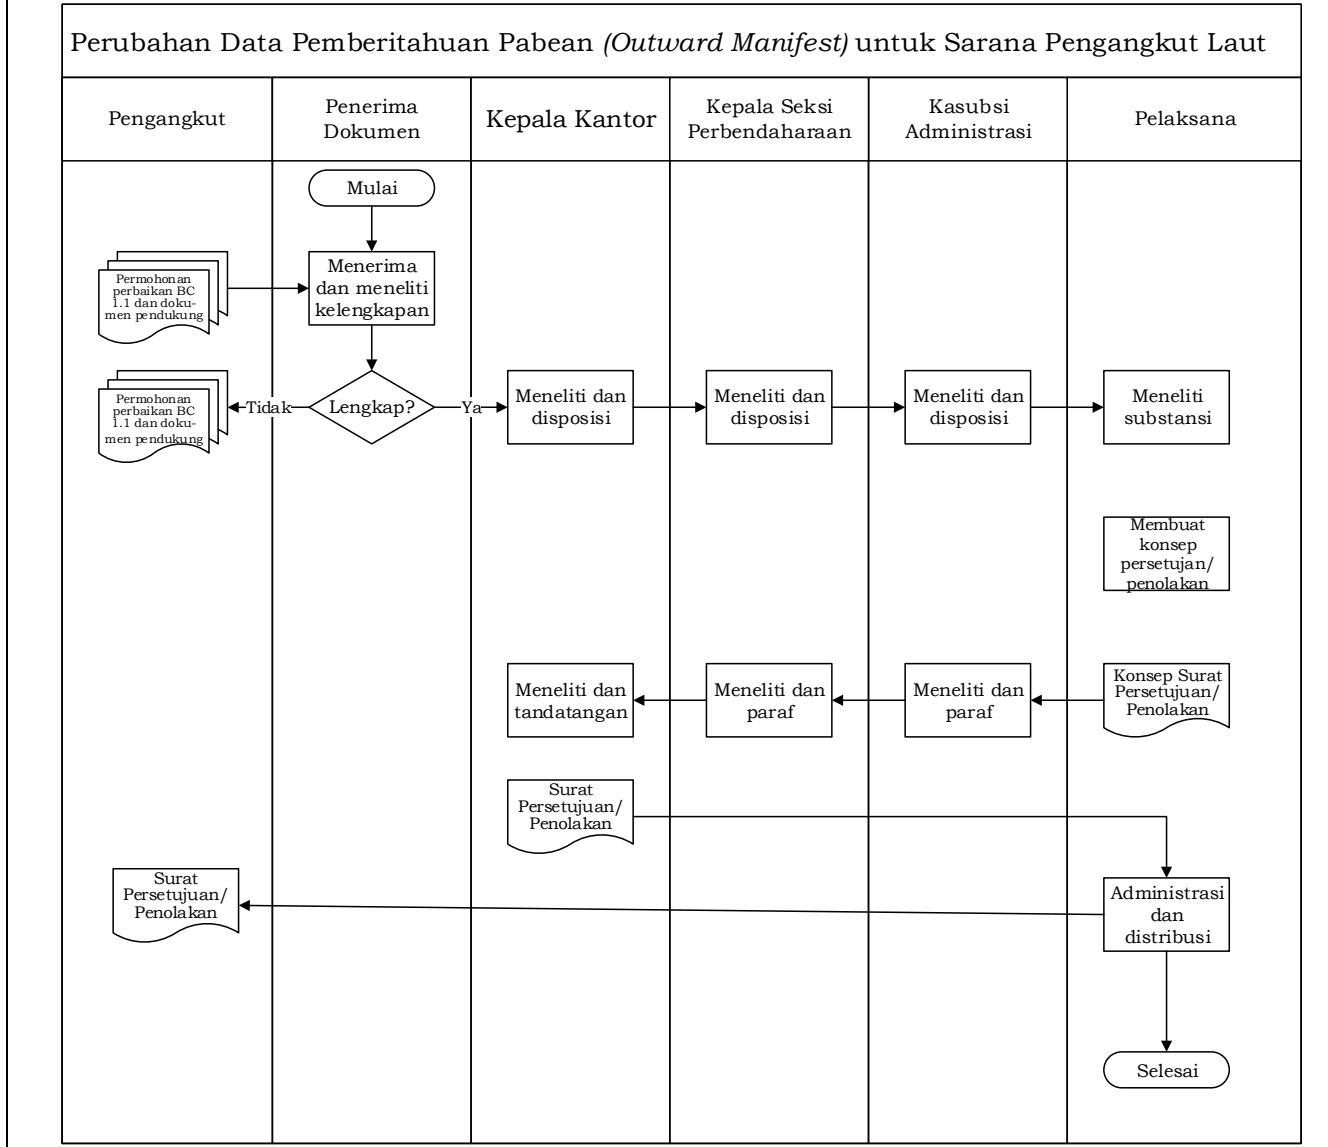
Perubahan Data Pemberitahuan Pabean *(Outward Manifest)* untuk Sarana Pengangkut Laut

Pengangkut

Penerima Dokumen

Kepala Kantor

Kepala Seksi Perbendaharaan

Kasubsi Administrasi

Pelaksana

Mulai

Permohonan perbaikan BC 1.1 dan dokumen pendukung

Menerima dan meneliti kelengkapan

Permohonan perbaikan BC 1.1 dan dokumen pendukung

Tidak

Lengkap?

Ya

Meneliti dan disposisi

Meneliti dan disposisi

Meneliti dan disposisi

Meneliti substansi

Membuat konsep persetujuan/ penolakan

Meneliti dan tandatangan

Meneliti dan paraf

Meneliti dan paraf

Konsep Surat Persetujuan/ Penolakan

Surat Persetujuan/ Penolakan

Surat Persetujuan/ Penolakan

Administrasi dan distribusi

Selesai